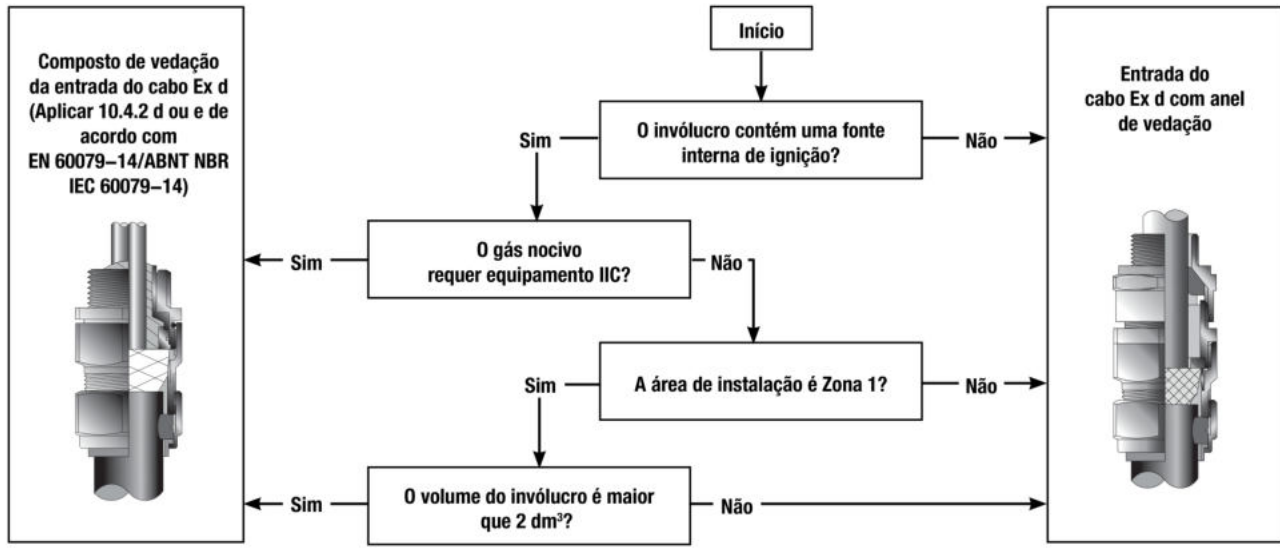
Composto de vedação da entrada do cabo Ex d (Aplicar 10.4.2 d ou e de acordo com EN 60079–14/ABNT NBR IEC 60079–14)

Início

Sim

O invólucro contém uma fonte interna de ignição?

Não

Entrada do cabo Ex d com anel de vedação

Sim

O gás nocivo requer equipamento IIC?

Não

Sim

A área de instalação é Zona 1?

Não

Sim

O volume do invólucro é maior que 2 dm$^3$?

Não